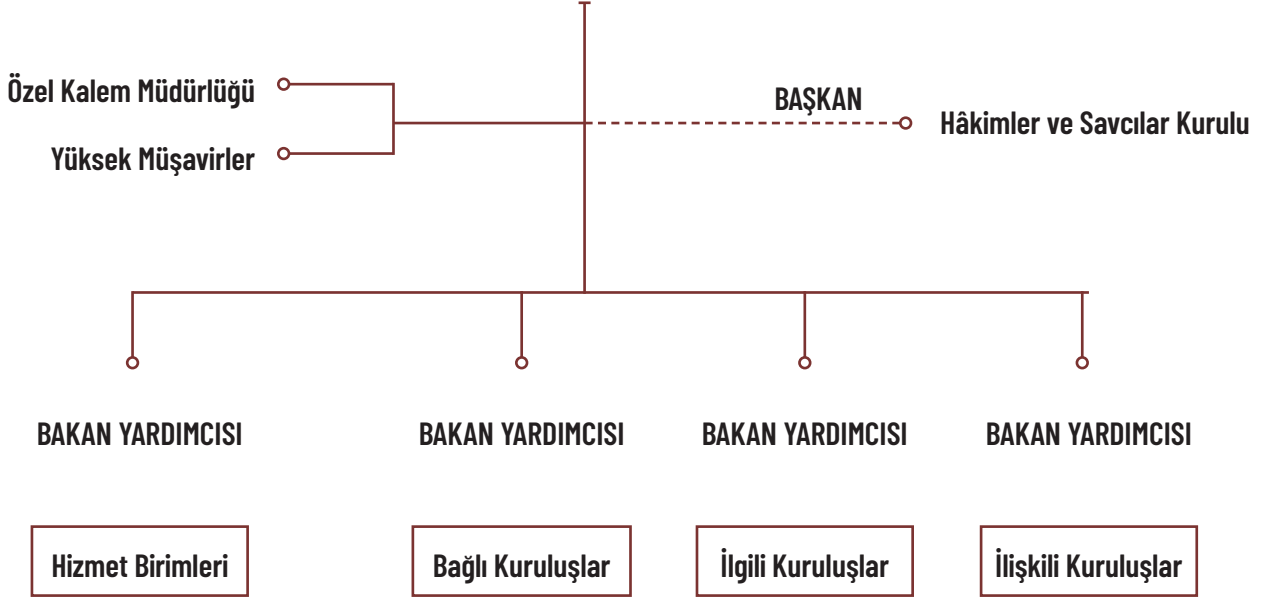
Özel Kalem Müdürlüğü

Yüksek Müşavirler

BAŞKAN

Hâkimler ve Savcılar Kurulu

BAKAN YARDIMCISI

BAKAN YARDIMCISI

BAKAN YARDIMCISI

BAKAN YARDIMCISI

Hizmet Birimleri

Bağlı Kuruluşlar

İlgili Kuruluşlar

İlişkili Kuruluşlar